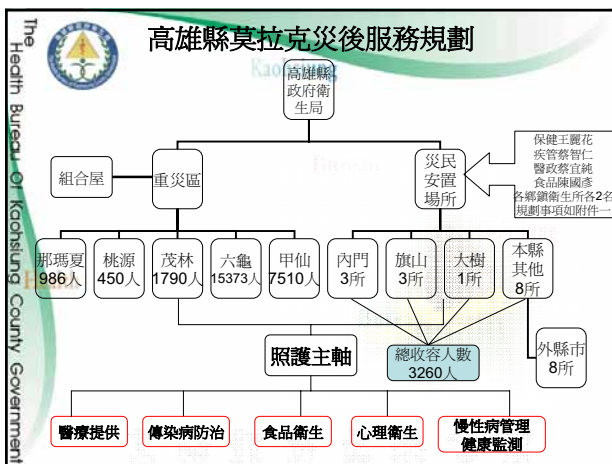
The Health Bureau Of Kaohsiung County Government

高雄縣莫拉克災後服務規劃

高雄縣政府衛生局

組合屋

重災區

災民安置場所

保健王麗花
疾管蔡智仁
醫政蔡宜純
食品陳國彥
各鄉鎮衛生所各2名
規劃事項如附件一

那瑪夏 986人

桃源 450人

茂林 1790人

六龜 15373人

甲仙 7510人

內門 3所

旗山 3所

大樹 1所

本縣其他 8所

外縣市 8所

照護主軸

總收容人數 3260人

醫療提供

傳染病防治

食品衛生

心理衛生

慢性病管理 健康監測